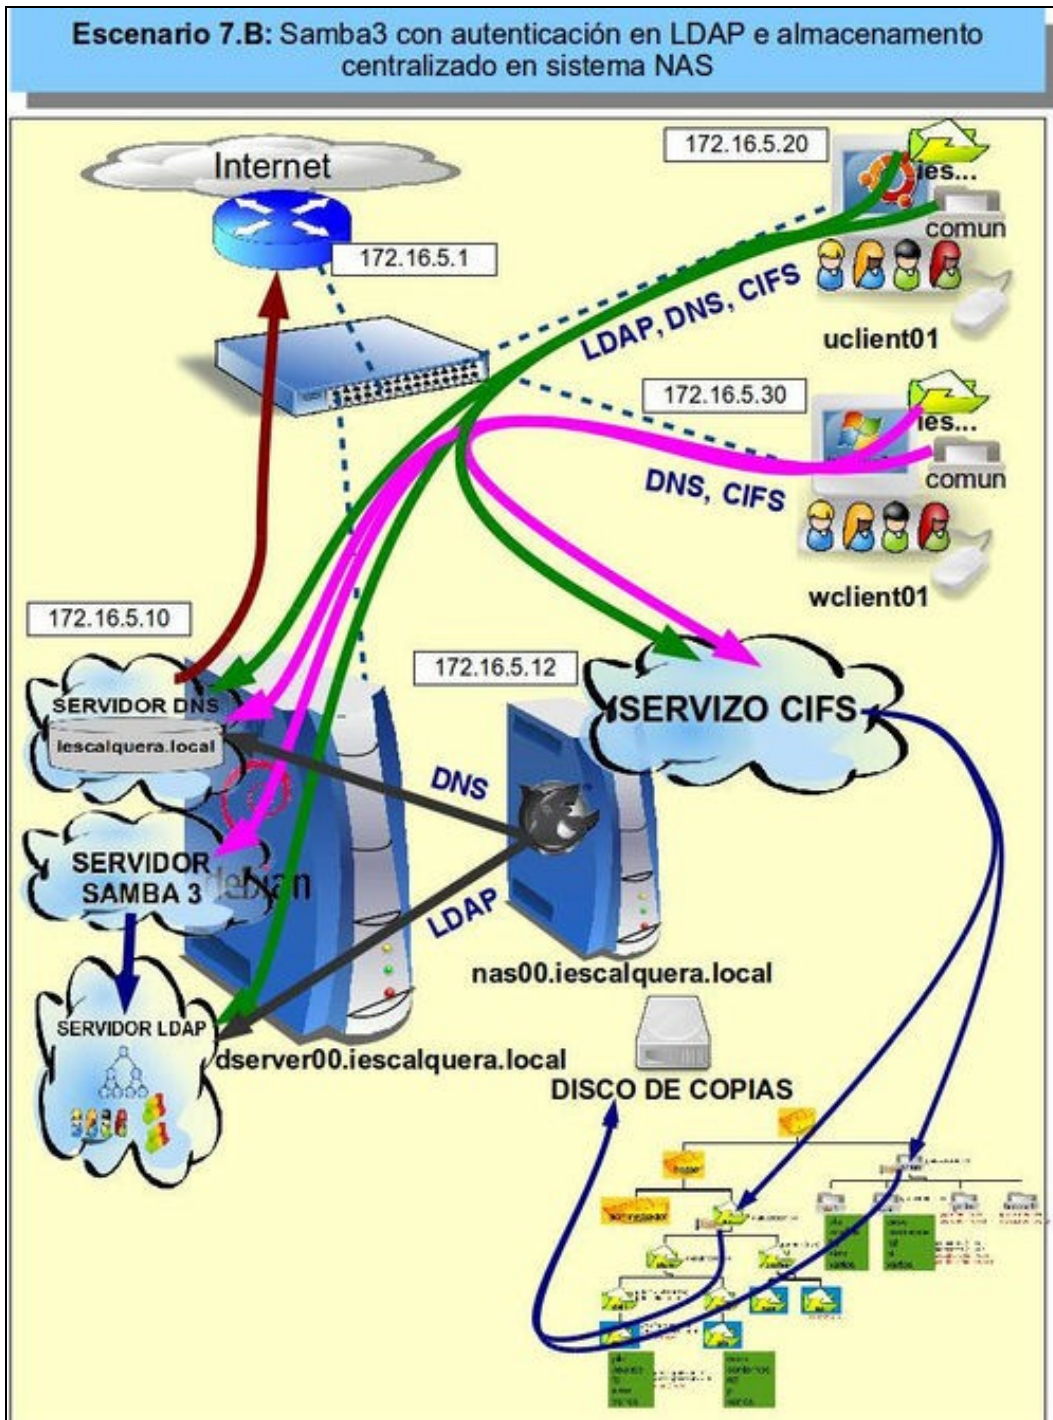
**Escenario 7.B:** Samba3 con autenticación en LDAP e almacenamento centralizado en sistema NAS

Internet

172.16.5.1

172.16.5.20

ies...

comun

LDAP, DNS, CIFS

uclient01

172.16.5.30

ies...

comun

DNS, CIFS

wclient01

172.16.5.10

SERVIDOR DNS

iescalquera.local

172.16.5.12

SERVIZO CIFS

DNS

SERVIDOR SAMBA 3

debian

LDAP

nas00.iescalquera.local

SERVIDOR LDAP

dserver00.iescalquera.local

DISCO DE COPIAS

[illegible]